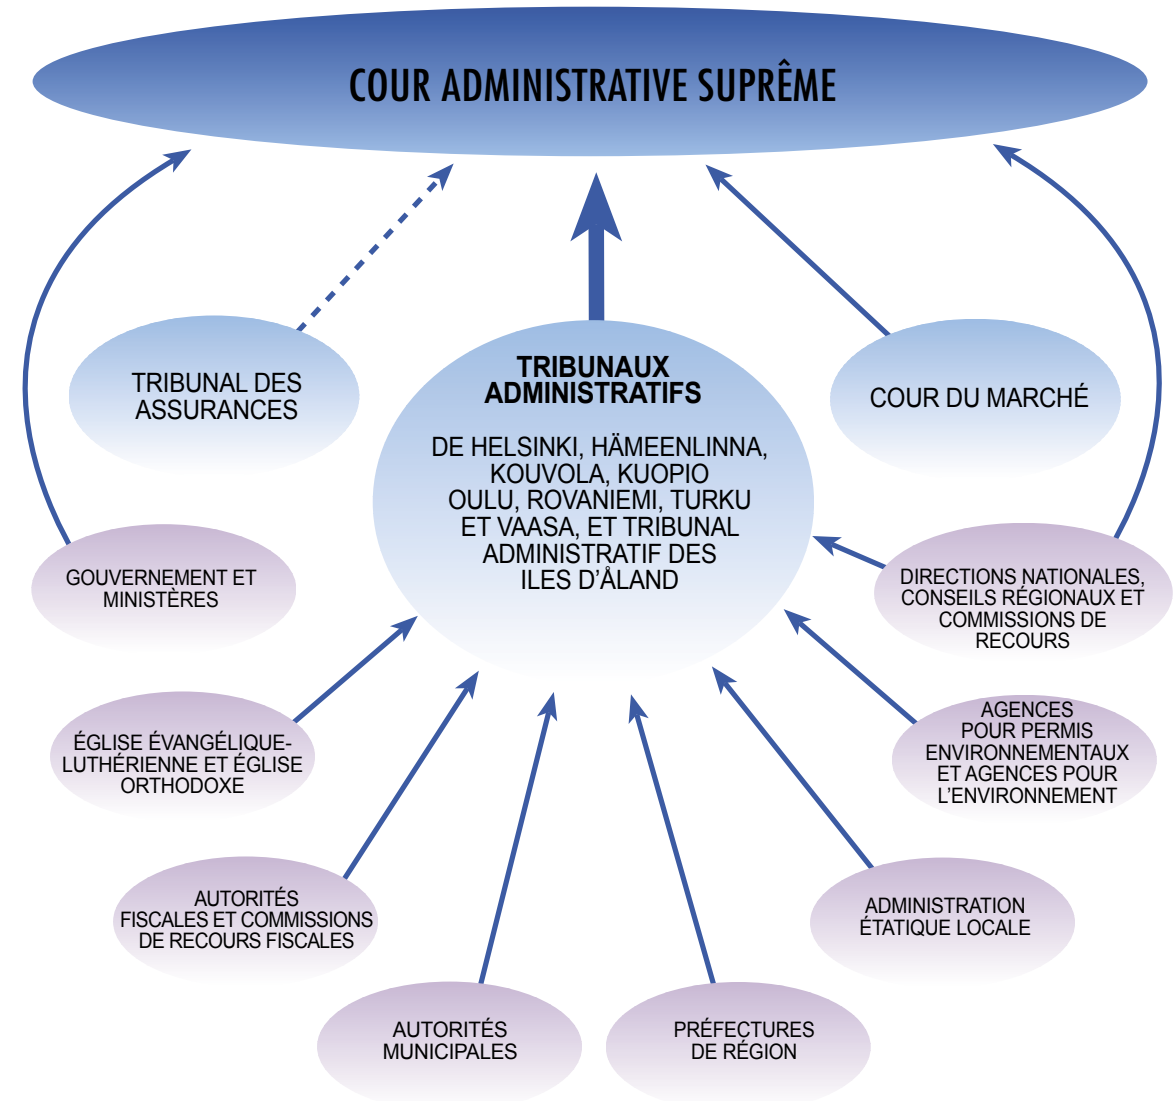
COUR ADMINISTRATIVE SUPRÊME

TRIBUNAL DES ASSURANCES

TRIBUNAUX ADMINISTRATIFS

DE HELSINKI, HÄMEENLINNA, KOUVOLA, KUOPIO OULU, ROVANIEMI, TURKU ET VAASA, ET TRIBUNAL ADMINISTRATIF DES ILES D'ÅLAND

COUR DU MARCHÉ

GOUVERNEMENT ET MINISTÈRES

DIRECTIONS NATIONALES, CONSEILS RÉGIONAUX ET COMMISSIONS DE RECOURS

ÉGLISE ÉVANGÉLIQUE-LUTHÉRIENNE ET ÉGLISE ORTHODOXE

AGENCES POUR PERMIS ENVIRONNEMENTAUX ET AGENCES POUR L'ENVIRONNEMENT

AUTORITÉS FISCALES ET COMMISSIONS DE RECOURS FISCALES

ADMINISTRATION ÉTATIQUE LOCALE

AUTORITÉS MUNICIPALES

PRÉFECTURES DE RÉGION